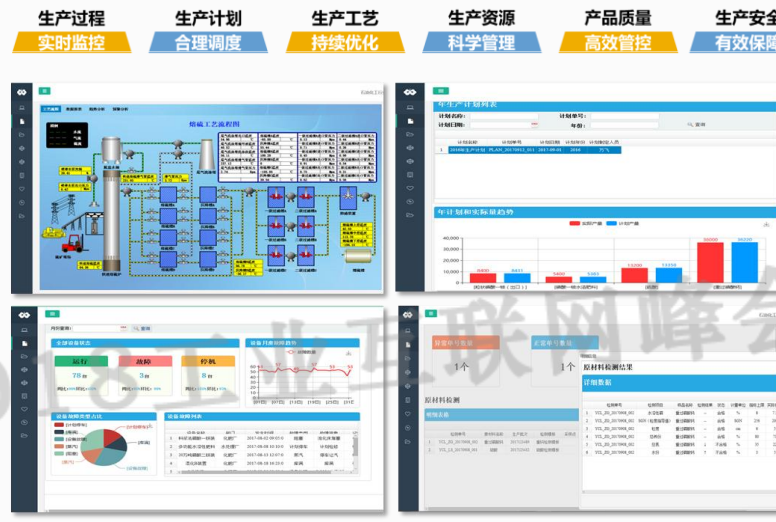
生产过程
实时监控
生产计划
合理调度
生产工艺
持续优化
生产资源
科学管理
产品质量
高效管控
生产安全
有效保障

精硫工艺流程图

年生产计划列表
计划名称:
计划单号:
计划日期:
年份:
查询

年计划和实际量趋势
实际产量
计划产量
40,000
35,000
30,000
25,000
20,000
15,000
10,000
5,000
0
30000
36220

全部设备状态
运行
78台
故障
3台
停机
8台
设备月度故障趋势
设备故障类型占比
设备故障列表
查询

原材料检测
检测名称
详细数据
1个
1个
原材料检测结果